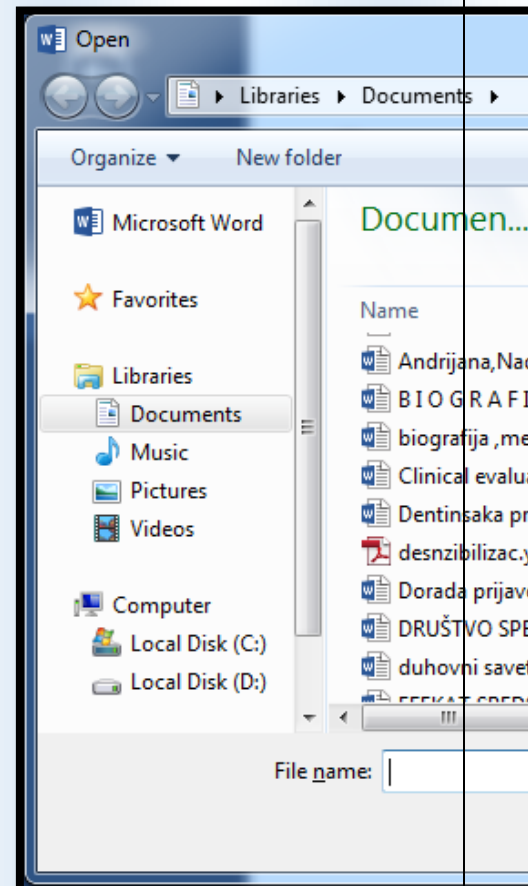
Open

Libraries ▸ Documents ▸

Organize ▾ New folder

Microsoft Word

Favorites

Libraries

Documents

Music

Pictures

Videos

Computer

Local Disk (C:)

Local Disk (D:)

Documen...

Name

Andrijana,Nac

B I O G R A F I

biografija ,me

Clinical evalu

Dentinsaka pr

desnzibilizac.

Dorada prijav

DRUŠTVO SPE

duhovni save

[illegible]

File name: